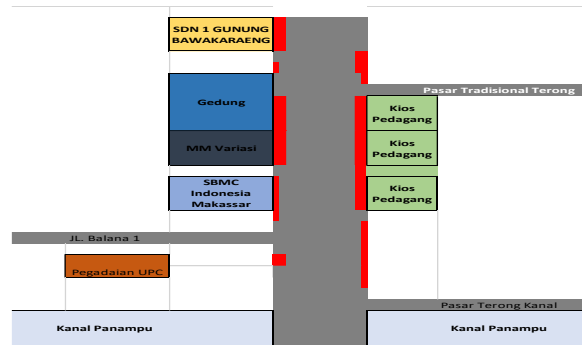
SDN 1 GUNUNG BAWAKARAENG

Gedung

MM Variasi

SBMC Indonesia Makassar

Pasar Tradisional Terong

Kios Pedagang

Kios Pedagang

Kios Pedagang

JL. Balana 1

Pegadaian UPC

Pasar Terong Kanal

Kanal Panampu

Kanal Panampu